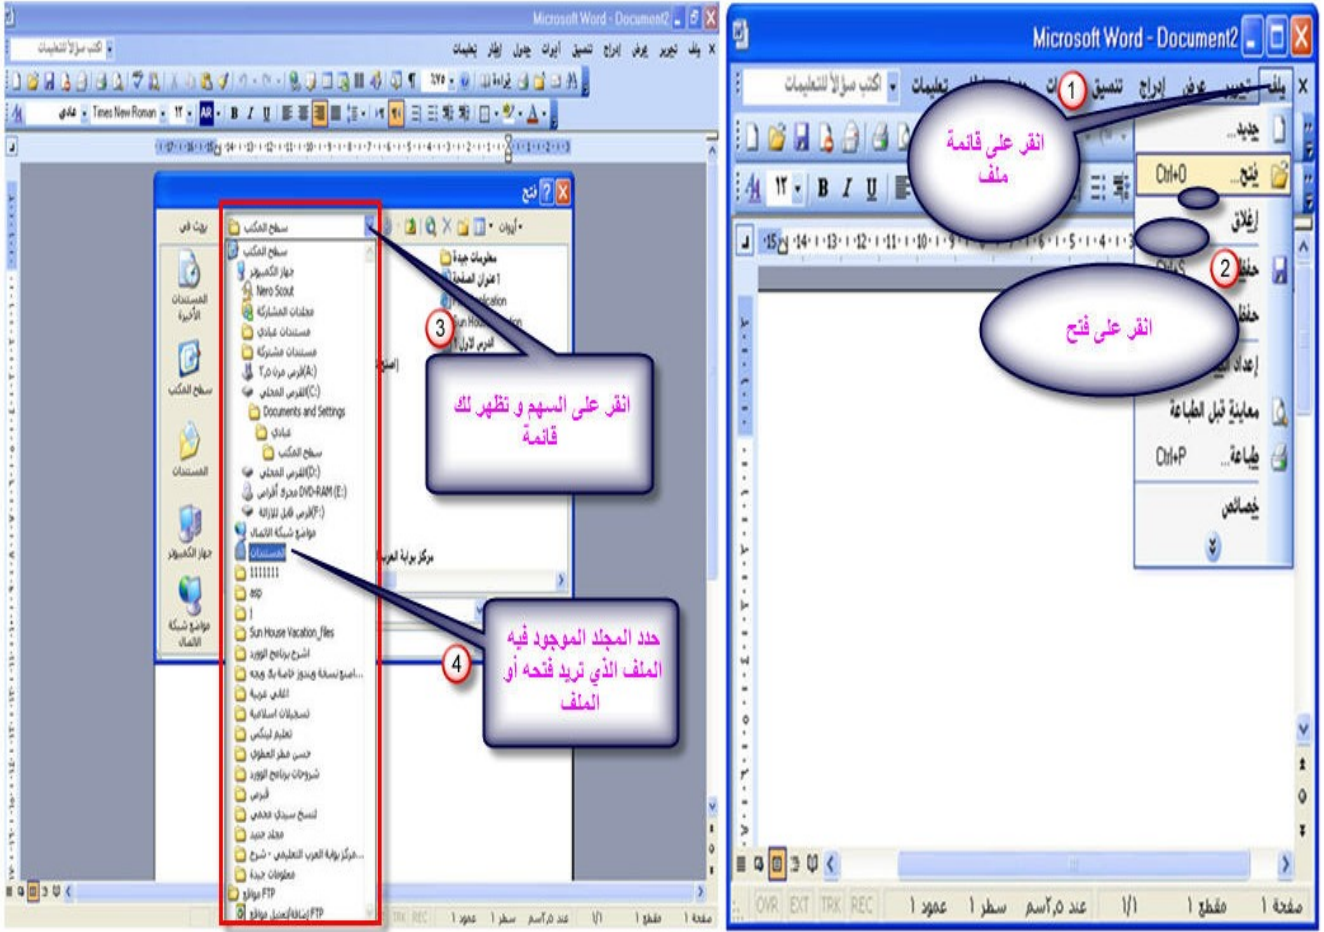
Microsoft Word - Document2

ملف تحرير عرض إدراج تنسيق أدوات جدول إطار تعليمات

اكتب سؤالاً للتعليمات

Times New Roman

فتح

بحث في:

سطح المكتب

سطح المكتب
جهاز الكمبيوتر
Nero Scout
ملفات المشاركة
مستندات عادي
مستندات مشتركة
(A:) قرص مرن ٣،٥
(C:) القرص المحلي
Documents and Settings
عادي
سطح المكتب
(D:) القرص المحلي
(E:) محرك أقراص DVD-RAM
(F:) قرص قابل للإزالة
مواقع شبكة الاتصال
مستندات
111111
asp
Sun House Vacation_files
اشرح برنامج الوورد
اصنع نسخة ويندوز خاصة بك وبه...
اغاني غربية
تسجيلات اسلامية
تعليم لبنكس
حسن مطر العطوان
شروحات برنامج الوورد
قيرص
لنسخ سيدي مخفي
مجلد جديد
مركز بوابة العرب التعليمي - شرح...
معلومات جيدة
مواقع FTP
FTP إضافة/تعديل مواقع

معلومات جيدة
1 عنوان الصفحة
الدرس الأول

المستندات الأخيرة
سطح المكتب
المستندات
جهاز الكمبيوتر
مواقع شبكة الاتصال

مركز بوابة العرب

أدوات

3
انقر على السهم و تظهر لك قائمة

4
حدد المجلد الموجود فيه الملف الذي تريد فتحه أو الملف

صفحة ١ مقطع ١ ١/١ عند ٢،٥سم سطر ١ عمود ١ REC TRK EXT OVR

Microsoft Word - Document2

ملف تحرير عرض إدراج تنسيق تعليمات

اكتب سؤالاً للتعليمات

1
انقر على قائمة ملف

جديد...
فتح... Ctrl+O
إغلاق
2
حفظ Ctrl+S
حفظ
إعداد
معاينة قبل الطباعة
طباعة... Ctrl+P
خصائص

انقر على فتح

صفحة ١ مقطع ١ ١/١ عند ٢،٥سم سطر ١ عمود ١ REC TRK EXT OVR